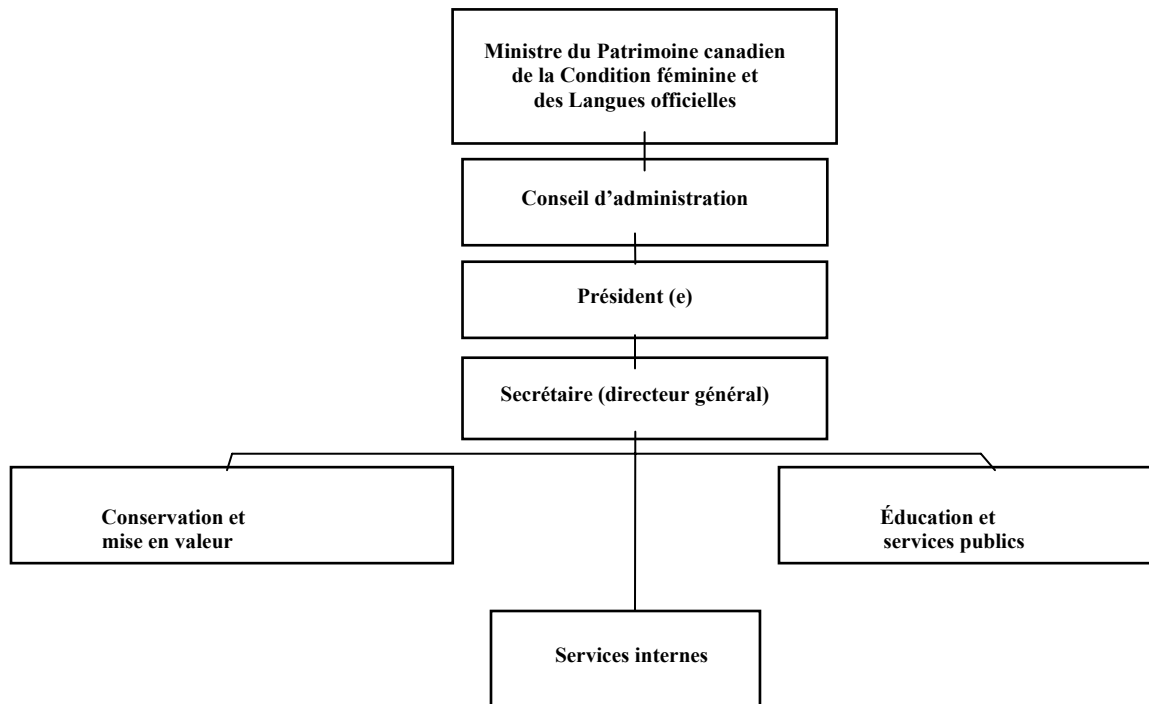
Ministre du Patrimoine canadien de la Condition féminine et des Langues officielles

Conseil d'administration

Président (e)

Secrétaire (directeur général)

Conservation et mise en valeur

Éducation et services publics

Services internes